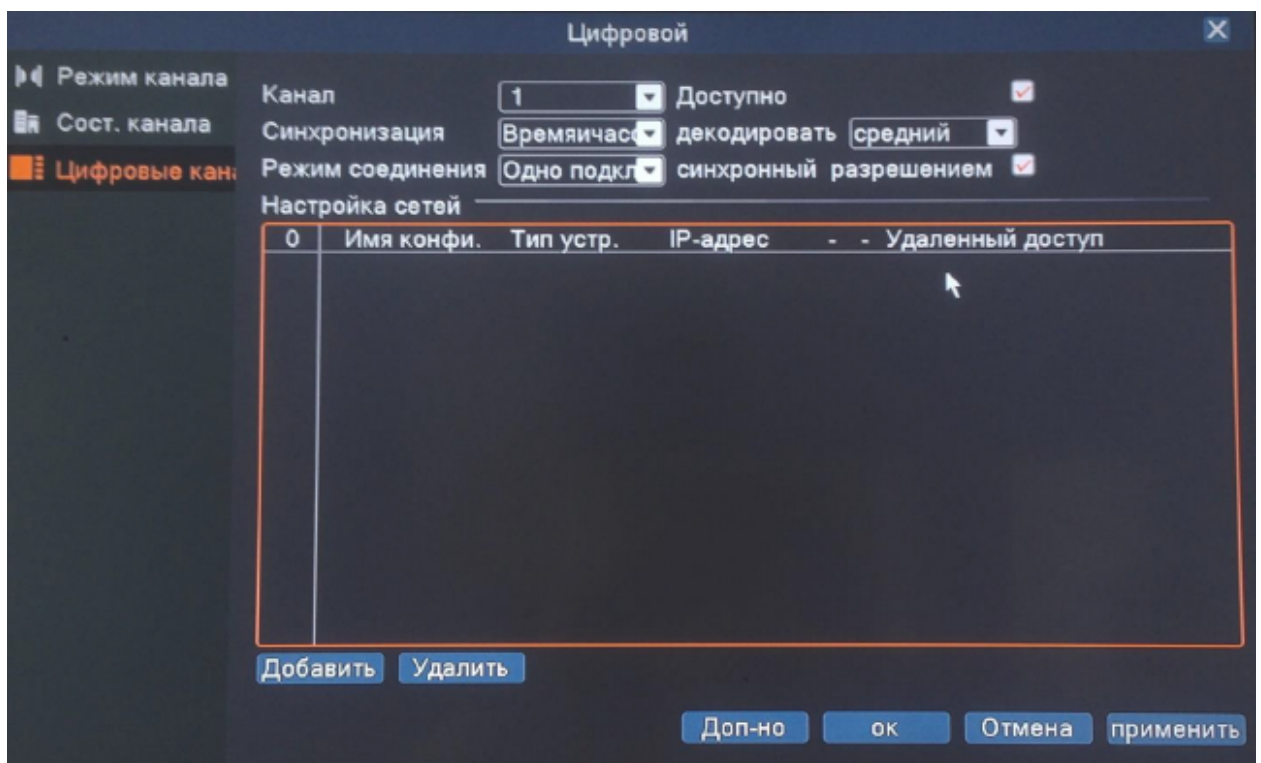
Цифровой

Режим канала
Сост. канала
Цифровые кан

Канал 1 Доступно
Синхронизация Времяичас декодировать средний
Режим соединения Одно подкл синхронный разрешением

Настройка сетей

| 0 | Имя конфи. | Тип устр. | IP-адрес | - - | Удаленный доступ |
|---|---|---|---|---|---|

Добавить Удалить

Доп-но ок Отмена применить